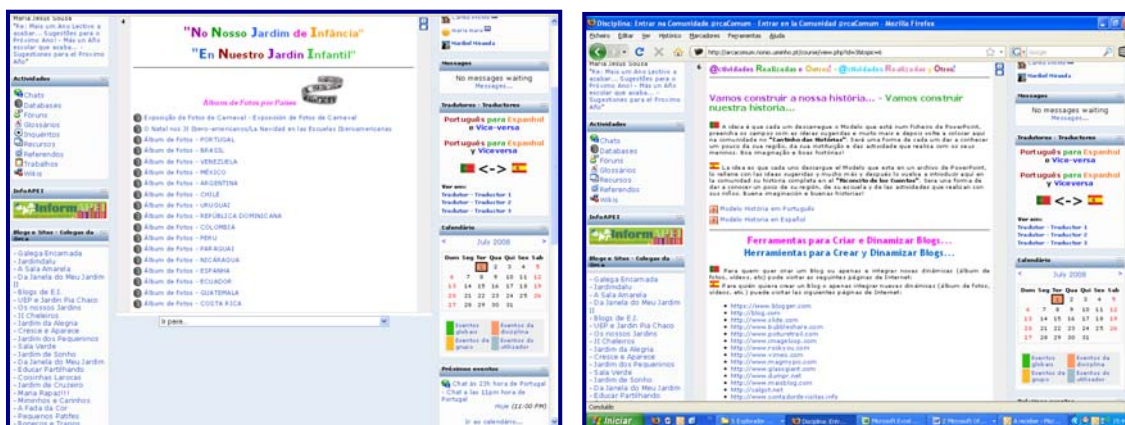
Maria Jesus Sousa
"Re: Mais um Ano Lectivo a acabar... Sugestões para o Próximo Ano! - Mas un Año escolar que acaba... Sugestiones para el Proximo Año"

Actividades
Chats
Databases
Fóruns
Glossários
Inquéritos
Recursos
Referendos
Trabalhos
Wikis

InfoAPEI

Blogs e Sites - Colegas da área
- Galega Encarnada
- Jardimdalu
- A Sala Amarela
- Da Janela do Meu Jardim II
- Blogs de E.I.
- UEP e Jardin Pia Chaco
- Os nossos Jardins
- JI Chaleiros
- Jardim da Alegria
- Cresce e Aparece
- Jardim dos Pequeninos
- Sala Verde
- Jardim de Sonho
- Da Janela do Meu Jardim
- Educar Partilhando
- Cosinhas Larocas
- Jardim de Cruzeiro
- Maria Rapaz!!!
- Meninos e Carinhos
- A Fada da Cor
- Pequenos Patifes

"No Nosso Jardim de Infância"
"En Nuestro Jardin Infantil"

Álbuns de Fotos por Países

Exposição de Fotos de Carnaval - Exposición de Fotos de Carnaval
O Natal nos JI Ibero-americanos/La Navidad en las Escuelas Iberoamericanas
Álbum de Fotos - PORTUGAL
Álbum de Fotos - BRASIL
Álbum de Fotos - VENEZUELA
Álbum de Fotos - MÉXICO
Álbum de Fotos - ARGENTINA
Álbum de Fotos - CHILE
Álbum de Fotos - URUGUAI
Álbum de Fotos - REPÚBLICA DOMINICANA
Álbum de Fotos - COLOMBIA
Álbum de Fotos - PERU
Álbum de Fotos - PARAGUAI
Álbum de Fotos - NICARAGUA
Álbum de Fotos - ESPANHA
Álbum de Fotos - ECUADOR
Álbum de Fotos - GUATEMALA
Álbum de Fotos - COSTA RICA

Ir para...

Maria Mané
Maribel Miranda

Messages
No messages waiting
Messages...

Tradutores - Traductores
Português para Espanhol e Vice-versa
Portugués para Español y Viceversa

Ver ano:
Tradutor - Traductor 1
Tradutor - Traductor 2
Tradutor - Traductor 3

Calendário
July 2008
| Dom | Seg | Ter | Qua | Qui | Sex | Sab |
|---|---|---|---|---|---|---|
| | | 1 | 2 | 3 | 4 | 5 |
| 6 | 7 | 8 | 9 | 10 | 11 | 12 |
| 13 | 14 | 15 | 16 | 17 | 18 | 19 |
| 20 | 21 | 22 | 23 | 24 | 25 | 26 |
| 27 | 28 | 29 | 30 | 31 | | |

Eventos globais
Eventos da disciplina
Eventos de grupo
Eventos do utilizador

Próximos eventos
Chat às 23h hora de Portugal - Chat a las 11pm hora de Portugal
Hoje (11:00 PM)
Ir ao calendário...

Disciplina: Entrar na Comunidade prcaComum - Entrar en la Comunidad prcaComum - Mozilla Firefox
Ficheiro Editar Ver Histórico Marcadores Ferramentas Ajuda

Actividades Realizadas e Outras - Actividades Realizadas y Otras

Vamos construir a nossa história... - Vamos construir nuestra historia...

Modelo História em Português
Modelo Historia en Español

Ferramentas para Criar e Dinamizar Blogs...
Herramientas para Crear y Dinamizar Blogs...

• https://www.blogger.com
• http://blog.com
• http://www.slide.com
• http://www.bubbleshare.com
• http://www.picturetrail.com
• http://www.imageloop.com
• http://www.rockyou.com
• http://www.vimeo.com
• http://www.magnoyoo.com
• http://www.glasspiant.com
• http://www.dumpr.net
• http://www.mixblog.com
• http://calgot.net
• http://www.contadordevisitas.info

Concluído
Iniciar